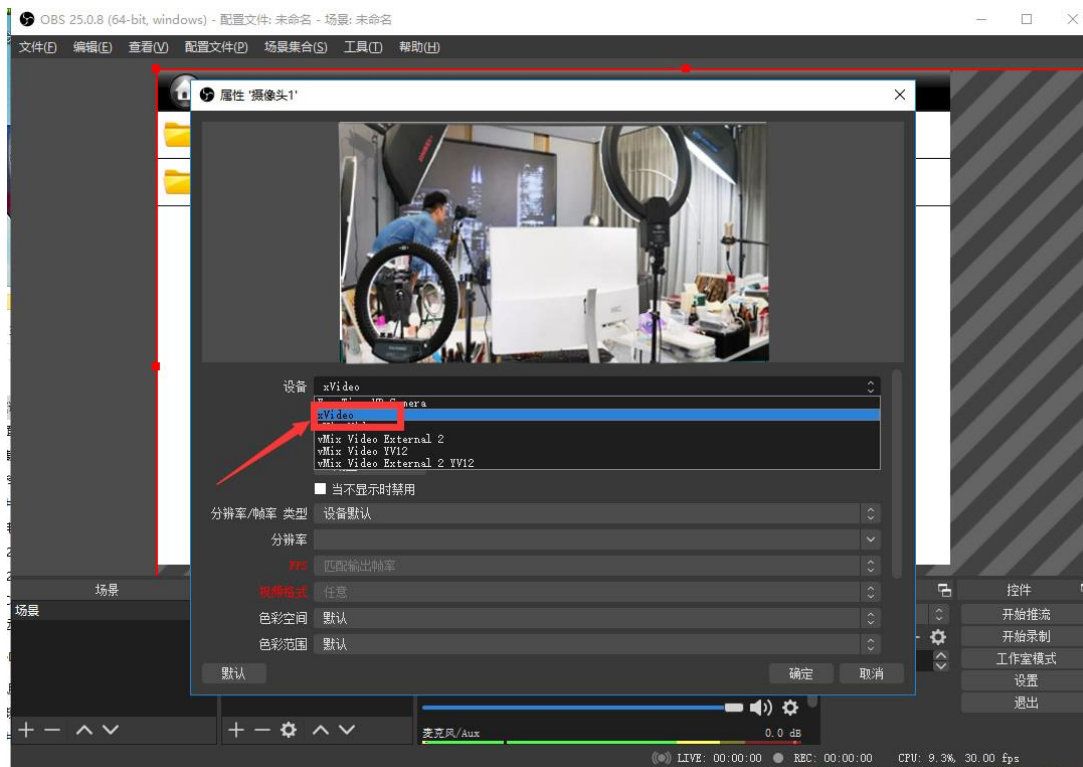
OBS 25.0.8 (64-bit, windows) - 配置文件: 未命名 - 场景: 未命名

文件(F) 编辑(E) 查看(V) 配置文件(P) 场景集合(S) 工具(T) 帮助(H)

属性 '摄像头1'

设备 xVideo

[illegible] Camera
xVideo
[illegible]
vMix Video External 2
vMix Video YV12
vMix Video External 2 YV12

当不显示时禁用

分辨率/帧率 类型 设备默认

分辨率

FPS 匹配输出帧率

视频格式 任意

色彩空间 默认

色彩范围 默认

默认

确定 取消

场景

场景

控件

开始推流

开始录制

工作室模式

设置

退出

麦克风/Aux

0.0 dB

LIVE: 00:00:00 REC: 00:00:00 CPU: 9.3%, 30.00 fps